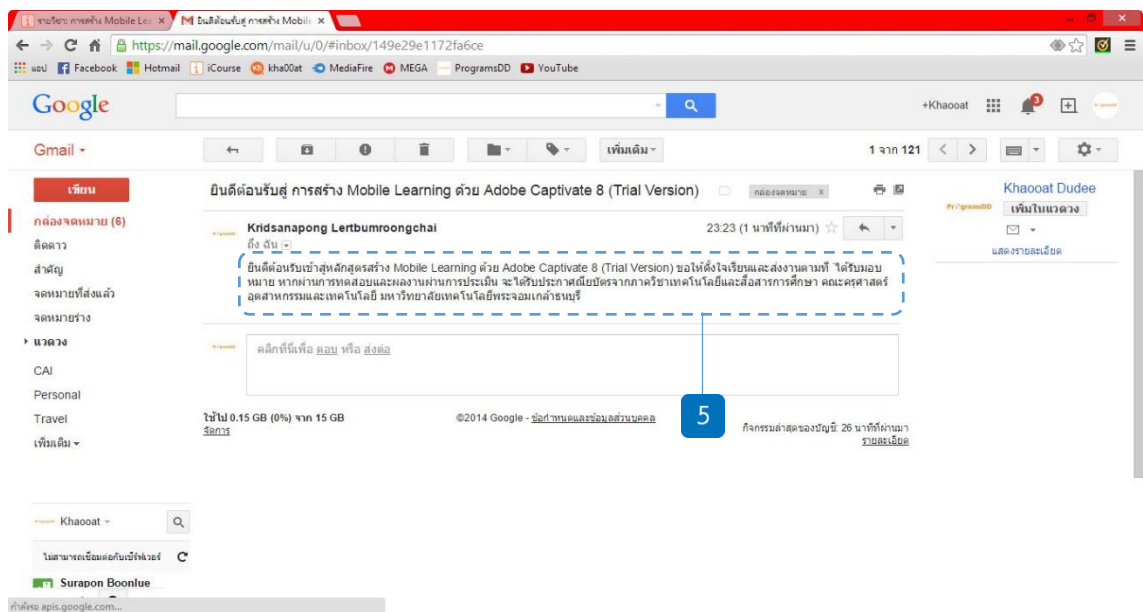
รายวิชา การสร้าง Mobile Le ×
ยินดีต้อนรับสู่ การสร้าง Mobile ×

https://mail.google.com/mail/u/0/#inbox/149e29e1172fa6ce

แอป Facebook Hotmail iCourse kha00at MediaFire MEGA ProgramsDD YouTube

Google

+Khaooat 3

Gmail ▾

เพิ่มเติม ▾

1 จาก 121

เขียน

กล่องจดหมาย (6)
ติดดาว
สำคัญ
จดหมายที่ส่งแล้ว
จดหมายร่าง
▸ แวดวง
CAI
Personal
Travel
เพิ่มเติม ▾

ยินดีต้อนรับสู่ การสร้าง Mobile Learning ด้วย Adobe Captivate 8 (Trial Version) กล่องจดหมาย ×

Kridsanapong Lertbumroongchai
ถึง ฉัน
23:23 (1 นาทีที่ผ่านมา)

ยินดีต้อนรับเข้าสู่หลักสูตรสร้าง Mobile Learning ด้วย Adobe Captivate 8 (Trial Version) ขอให้ตั้งใจเรียนและส่งงานตามที่ ได้รับมอบหมาย หากผ่านการทดสอบและผลงานผ่านการประเมิน จะได้รับประกาศนียบัตรจากภาควิชาเทคโนโลยีและสื่อสารการศึกษา คณะครุศาสตร์อุตสาหกรรมและเทคโนโลยี มหาวิทยาลัยเทคโนโลยีพระจอมเกล้าธนบุรี

คลิกที่นี่เพื่อ ตอบ หรือ ส่งต่อ

5

ใช้ไป 0.15 GB (0%) จาก 15 GB
จัดการ

©2014 Google - ข้อกำหนดและข้อมูลส่วนบุคคล

กิจกรรมล่าสุดของบัญชี: 26 นาทีที่ผ่านมา
รายละเอียด

Khaooat Dudee
เพิ่มในแวดวง
แสดงรายละเอียด

Khaooat ▾

ไม่สามารถเชื่อมต่อกับเซิร์ฟเวอร์

Surapon Boonlue

กำลังรอ apis.google.com...